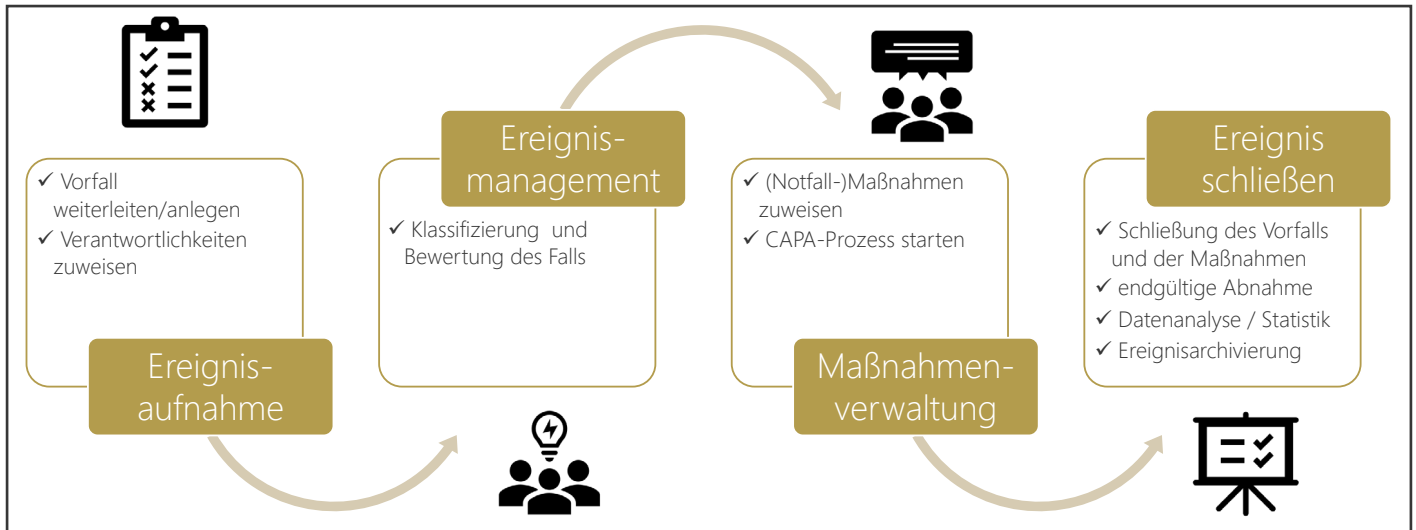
✓ Vorfall weiterleiten/anlegen
✓ Verantwortlichkeiten zuweisen

Ereignis-aufnahme

Ereignis-management

✓ Klassifizierung und Bewertung des Falls

✓ (Notfall-)Maßnahmen zuweisen
✓ CAPA-Prozess starten

Maßnahmen-verwaltung

Ereignis schließen

✓ Schließung des Vorfalls und der Maßnahmen
✓ endgültige Abnahme
✓ Datenanalyse / Statistik
✓ Ereignisarchivierung